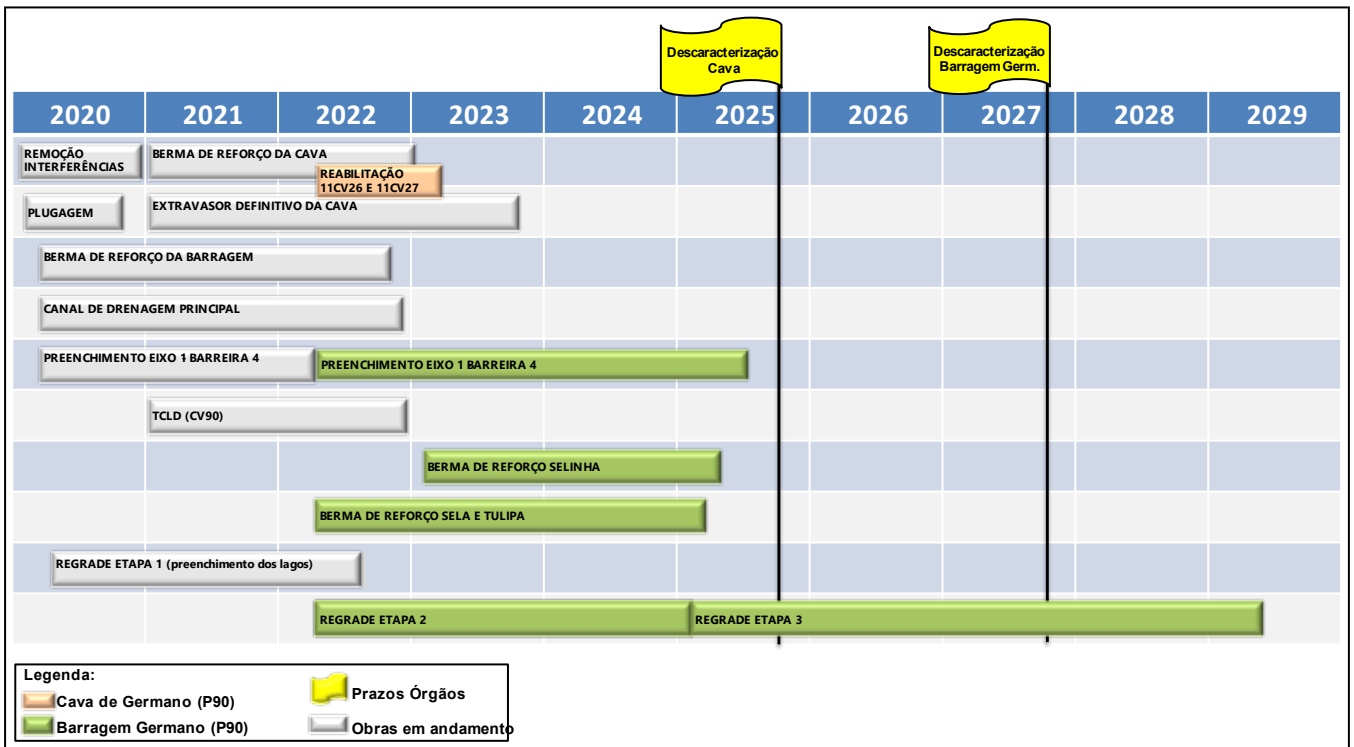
Descaracterização Cava

Descaracterização Barragem Germ.

| 2020 | 2021 | 2022 | 2023 | 2024 | 2025 | 2026 | 2027 | 2028 | 2029 |
|---|---|---|---|---|---|---|---|---|---|

REMOÇÃO INTERFERÊNCIAS

BERMA DE REFORÇO DA CAVA

REABILITAÇÃO 11CV26 E 11CV27

PLUGAGEM

EXTRAVASOR DEFINITIVO DA CAVA

BERMA DE REFORÇO DA BARRAGEM

CANAL DE DRENAGEM PRINCIPAL

PREENCHIMENTO EIXO 1 BARREIRA 4

PREENCHIMENTO EIXO 1 BARREIRA 4

TCLD (CV90)

BERMA DE REFORÇO SELINHA

BERMA DE REFORÇO SELA E TULIPA

REGRADE ETAPA 1 (preenchimento dos lagos)

REGRADE ETAPA 2

REGRADE ETAPA 3

Legenda:
Cava de Germano (P90)
Barragem Germano (P90)
Prazos Órgãos
Obras em andamento